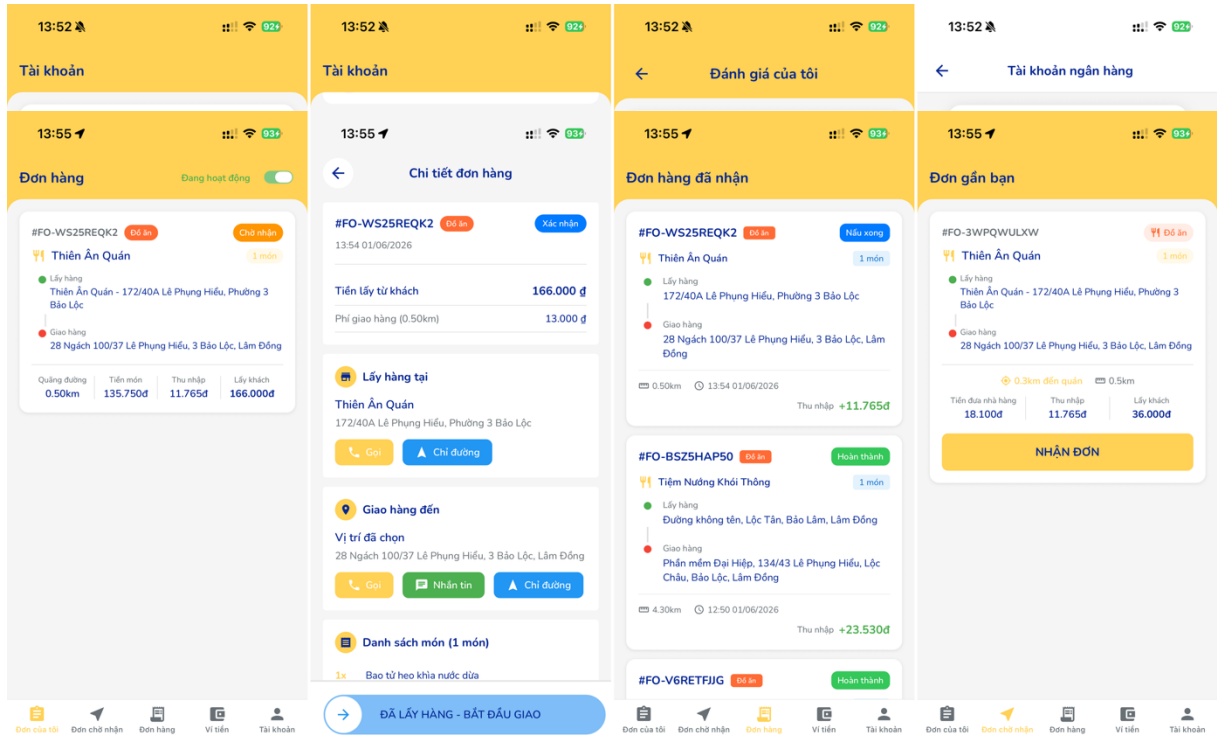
13:52 92+
Tài khoản

13:55 93+
Đơn hàng
Đang hoạt động

#FO-WS25REQK2 Đồ ăn Chờ nhận
Thiên Ân Quán 1 món
Lấy hàng
Thiên Ân Quán - 172/40A Lê Phụng Hiểu, Phường 3 Bảo Lộc
Giao hàng
28 Ngách 100/37 Lê Phụng Hiểu, 3 Bảo Lộc, Lâm Đồng

| Quãng đường | Tiền món | Thu nhập | Lấy khách |
|---|---|---|---|
| 0.50km | 135.750đ | 11.765đ | 166.000đ |

Đơn của tôi | Đơn chờ nhận | Đơn hàng | Ví tiền | Tài khoản

13:52 92+
Tài khoản

13:55 93+
Chi tiết đơn hàng

#FO-WS25REQK2 Đồ ăn Xác nhận
13:54 01/06/2026
Tiền lấy từ khách 166.000 ₫
Phí giao hàng (0.50km) 13.000 ₫

Lấy hàng tại
Thiên Ân Quán
172/40A Lê Phụng Hiểu, Phường 3 Bảo Lộc
Gọi Chỉ đường

Giao hàng đến
Vị trí đã chọn
28 Ngách 100/37 Lê Phụng Hiểu, 3 Bảo Lộc, Lâm Đồng
Gọi Nhắn tin Chỉ đường

Danh sách món (1 món)
1x Bao tử heo khìa nước dừa

ĐÃ LẤY HÀNG - BẮT ĐẦU GIAO

13:52 92+
Đánh giá của tôi

13:55 93+
Đơn hàng đã nhận

#FO-WS25REQK2 Đồ ăn Nấu xong
Thiên Ân Quán 1 món
Lấy hàng
172/40A Lê Phụng Hiểu, Phường 3 Bảo Lộc
Giao hàng
28 Ngách 100/37 Lê Phụng Hiểu, 3 Bảo Lộc, Lâm Đồng
0.50km 13:54 01/06/2026
Thu nhập +11.765đ

#FO-BSZ5HAP50 Đồ ăn Hoàn thành
Tiệm Nướng Khói Thông 1 món
Lấy hàng
Đường không tên, Lộc Tân, Bảo Lâm, Lâm Đồng
Giao hàng
Phần mềm Đại Hiệp, 134/43 Lê Phụng Hiểu, Lộc Châu, Bảo Lộc, Lâm Đồng
4.30km 12:50 01/06/2026
Thu nhập +23.530đ

#FO-V6RETFJJG Đồ ăn Hoàn thành

Đơn của tôi | Đơn chờ nhận | Đơn hàng | Ví tiền | Tài khoản

13:52 92+
Tài khoản ngân hàng

13:55 93+
Đơn gần bạn

#FO-3WPQWULXW Đồ ăn
Thiên Ân Quán 1 món
Lấy hàng
Thiên Ân Quán - 172/40A Lê Phụng Hiểu, Phường 3 Bảo Lộc
Giao hàng
28 Ngách 100/37 Lê Phụng Hiểu, 3 Bảo Lộc, Lâm Đồng
0.3km đến quán 0.5km

| Tiền đưa nhà hàng | Thu nhập | Lấy khách |
|---|---|---|
| 18.100đ | 11.765đ | 36.000đ |

NHẬN ĐƠN

Đơn của tôi | Đơn chờ nhận | Đơn hàng | Ví tiền | Tài khoản